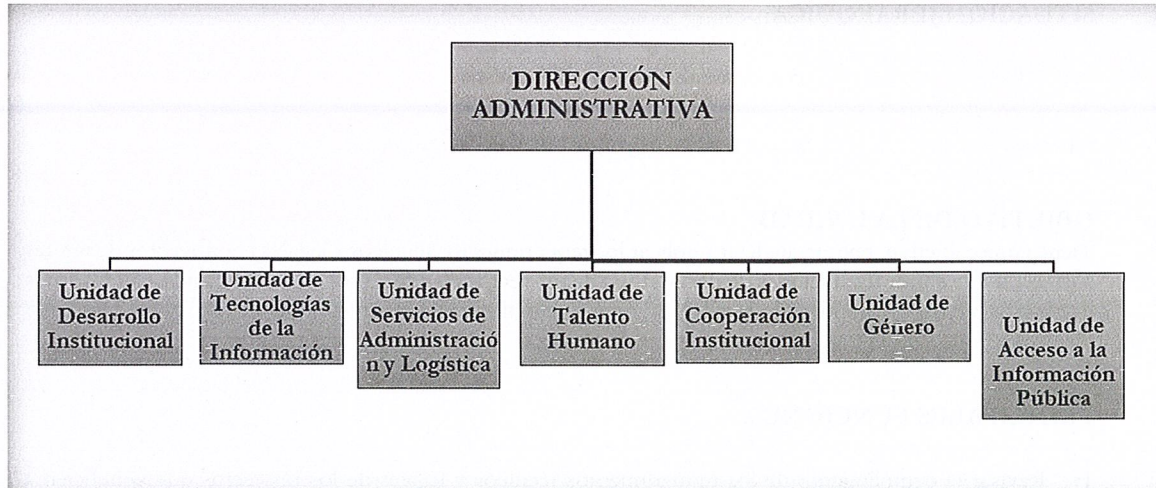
DIRECCIÓN ADMINISTRATIVA

Unidad de Desarrollo Institucional

Unidad de Tecnologías de la Información

Unidad de Servicios de Administració n y Logística

Unidad de Talento Humano

Unidad de Cooperación Institucional

Unidad de Género

Unidad de Acceso a la Información Pública